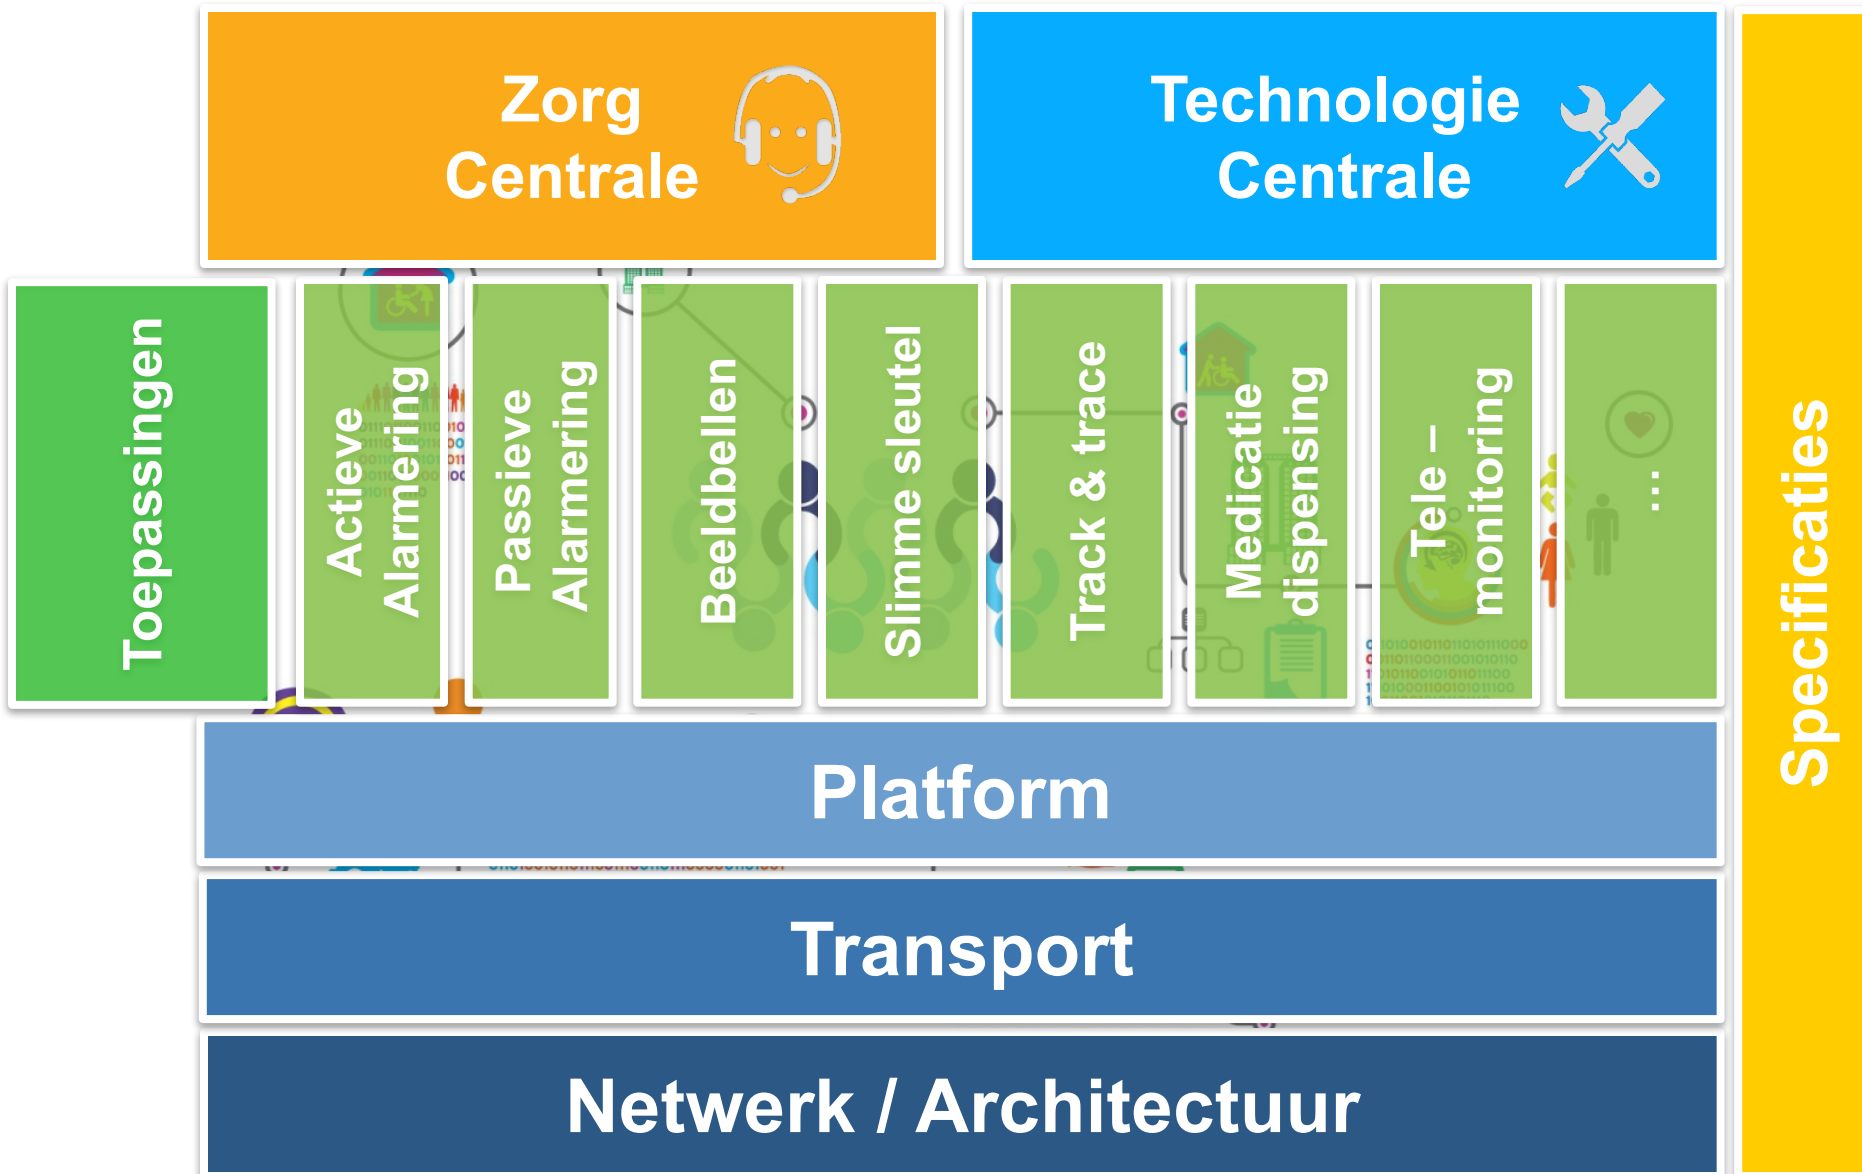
Zorg Centrale

Technologie Centrale

Toepassingen

Actieve Alarmering

Passieve Alarmering

Beeldbellen

Slimme sleutel

Track & trace

Medicatie dispensing

Tele – monitoring

...

Specificaties

Platform

Transport

Netwerk / Architectuur